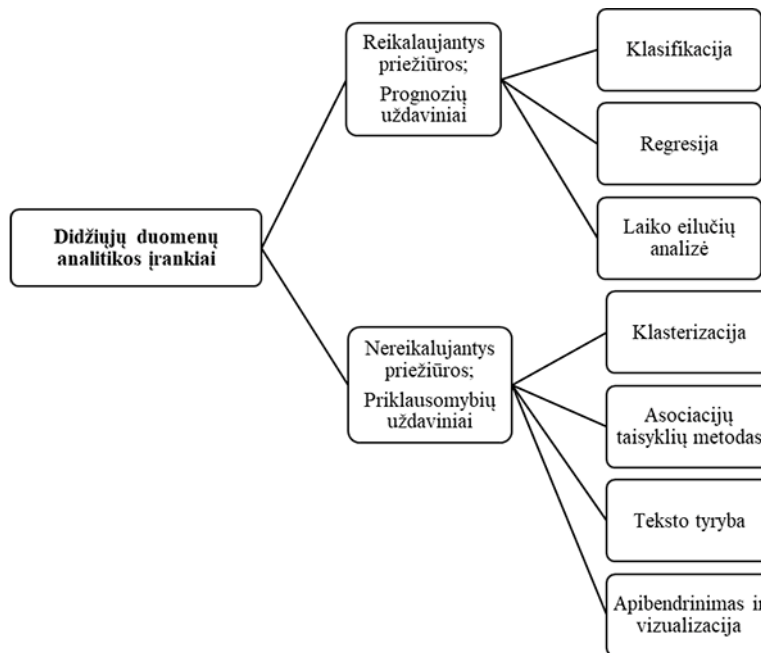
Didžiųjų duomenų analitikos įrankiai

Reikalaujantys priežiūros;
Prognozių uždaviniai

Klasifikacija

Regresija

Laiko eilučių analizė

Nereikalujantys priežiūros;
Priklausomybių uždaviniai

Klasterizacija

Asociacijų taisyklių metodas

Teksto tyryba

Apibendrinimas ir vizualizacija